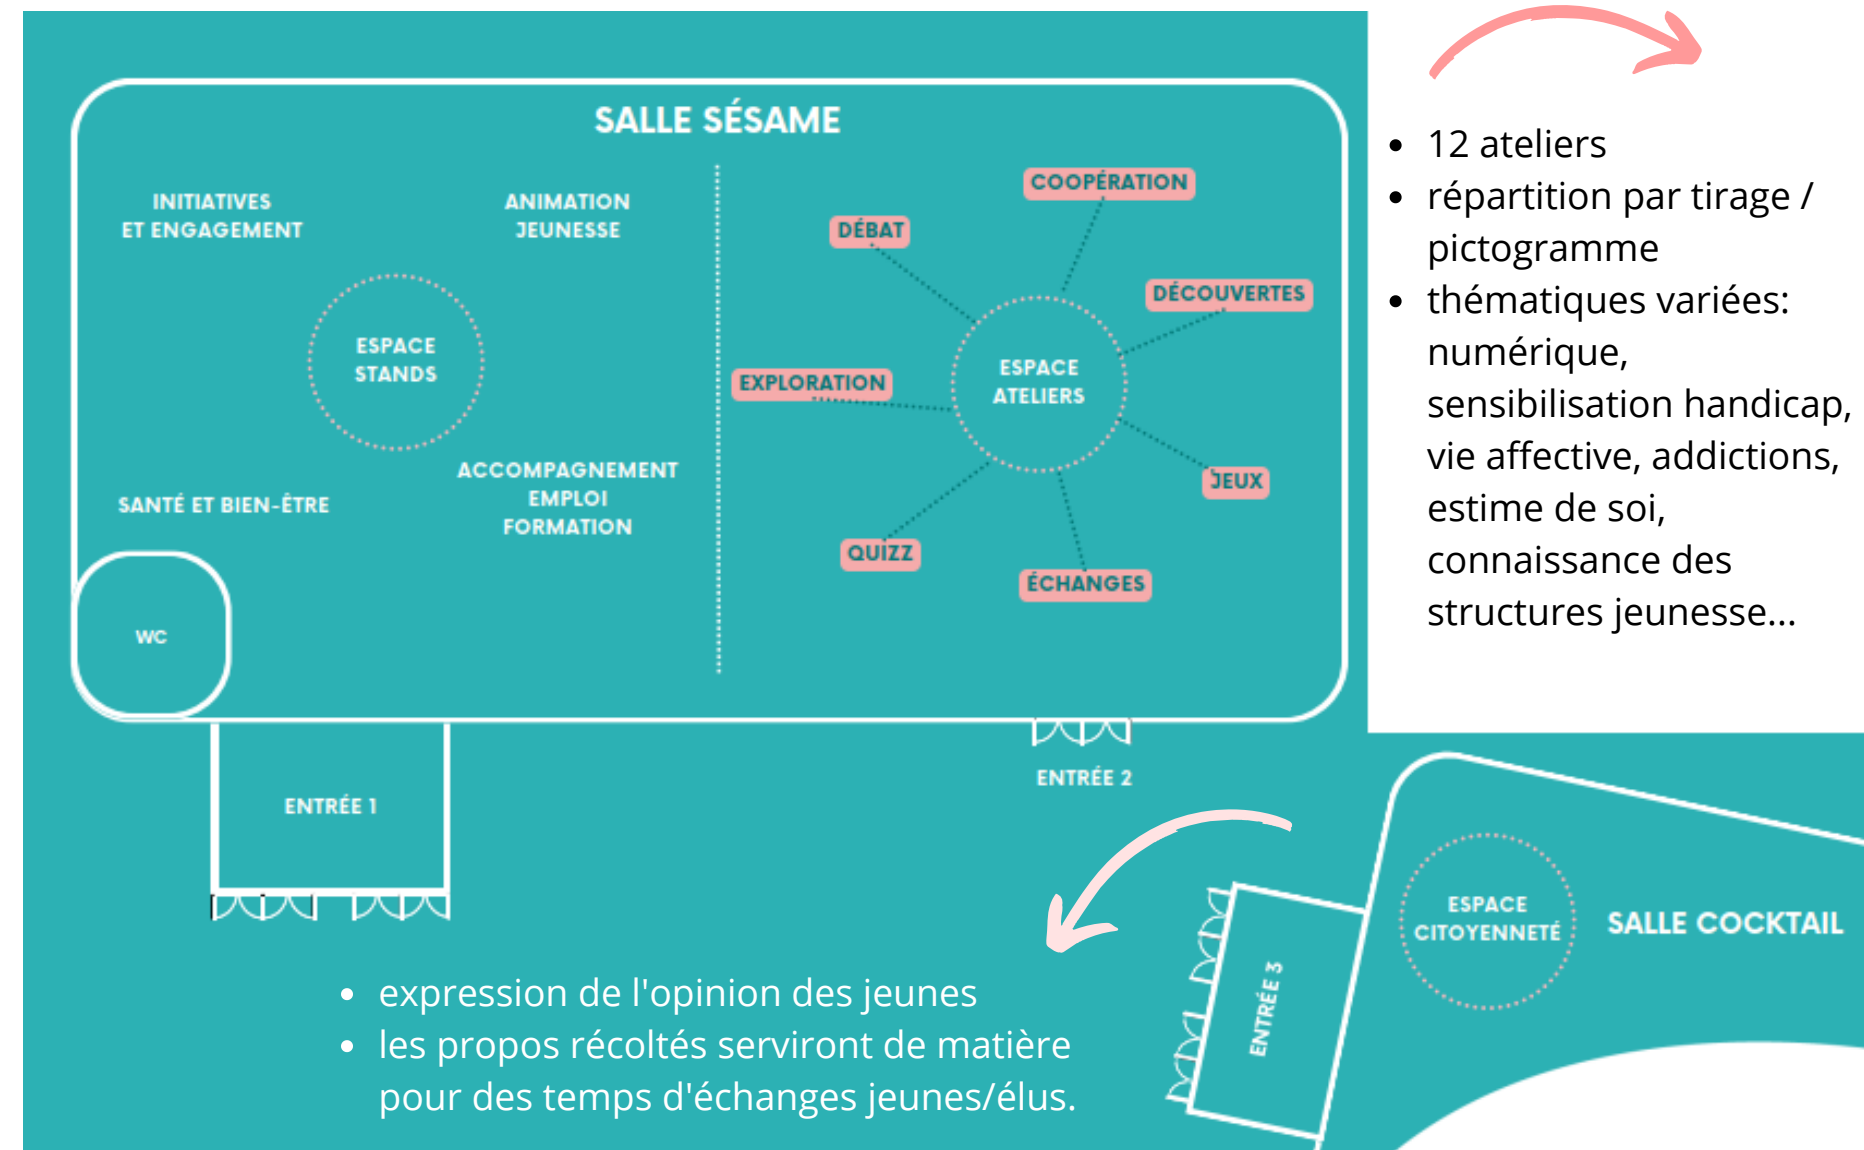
SALLE SÉSAME

INITIATIVES ET ENGAGEMENT

ANIMATION JEUNESSE

ESPACE STANDS

SANTÉ ET BIEN-ÊTRE

ACCOMPAGNEMENT EMPLOI FORMATION

WC

COOPÉRATION

DÉBAT

DÉCOUVERTES

EXPLORATION

ESPACE ATELIERS

JEUX

QUIZZ

ÉCHANGES

ENTRÉE 1

ENTRÉE 2

ENTRÉE 3

ESPACE CITOYENNETÉ

SALLE COCKTAIL

- 12 ateliers
- répartition par tirage / pictogramme
- thématiques variées: numérique, sensibilisation handicap, vie affective, addictions, estime de soi, connaissance des structures jeunesse...

- expression de l'opinion des jeunes
- les propos récoltés serviront de matière pour des temps d'échanges jeunes/élus.